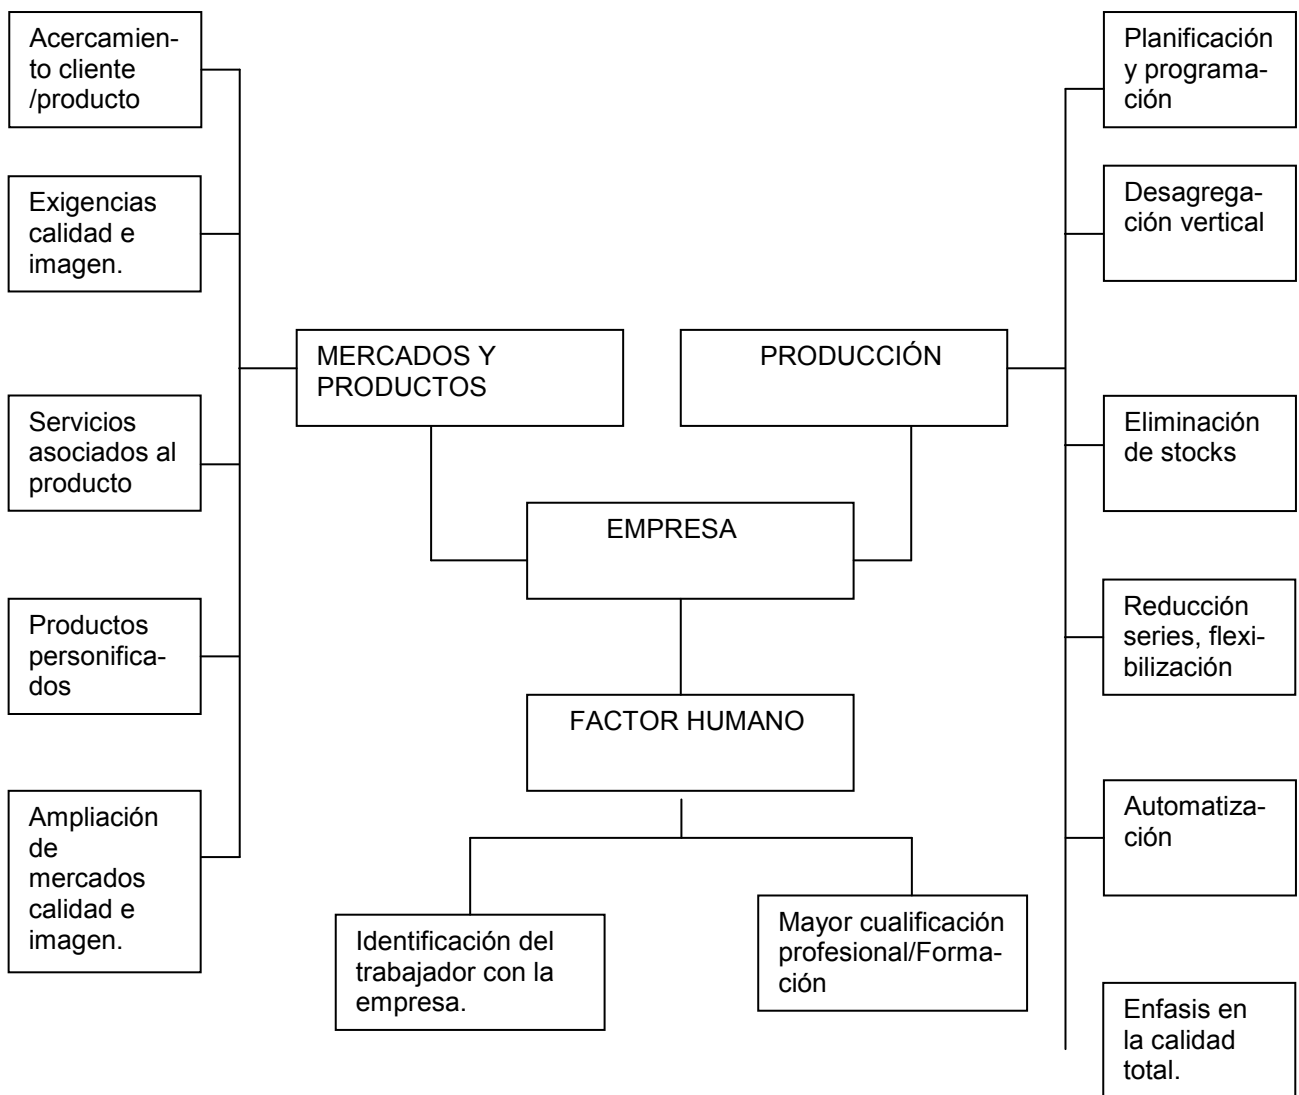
Acercamiento cliente /producto

Exigencias calidad e imagen.

Servicios asociados al producto

Productos personificados

Ampliación de mercados calidad e imagen.

MERCADOS Y PRODUCTOS

PRODUCCIÓN

EMPRESA

FACTOR HUMANO

Identificación del trabajador con la empresa.

Mayor cualificación profesional/Formación

Planificación y programación

Desagregación vertical

Eliminación de stocks

Reducción series, flexibilización

Automatización

Enfasis en la calidad total.